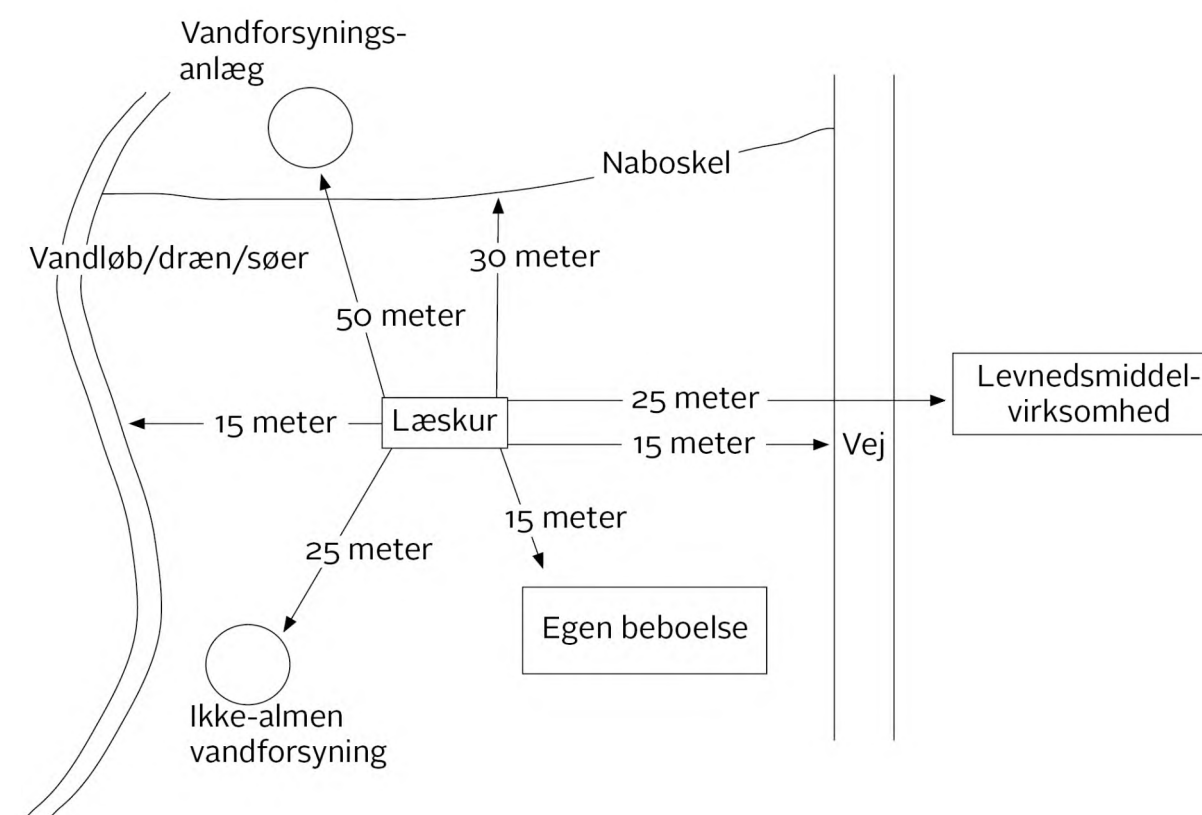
Vandforsynings-
anlæg

Naboskel

Vandløb/dræn/søer

30 meter

50 meter

Levnedsmiddel-
virksomhed

15 meter

Læskur

25 meter

15 meter

Vej

15 meter

25 meter

Egen beboelse

Ikke-almen
vandforsyning